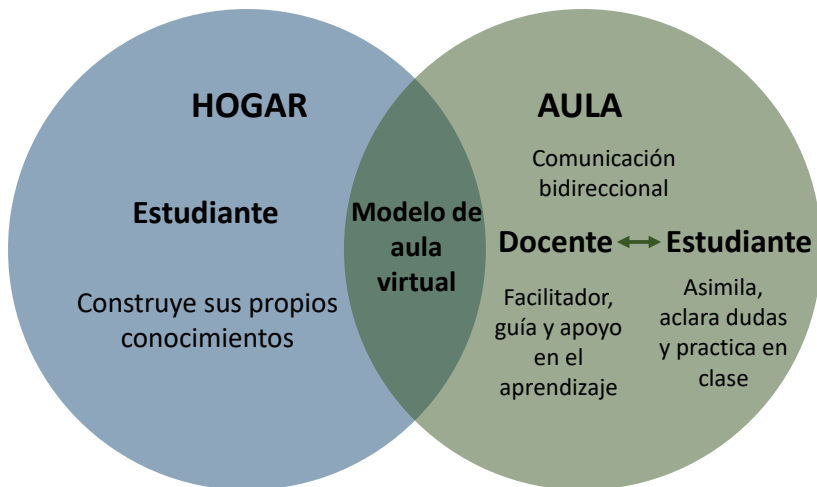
HOGAR

Estudiante

Construye sus propios conocimientos

Modelo de aula virtual

AULA

Comunicación bidireccional

Docente Estudiante

Facilitador, guía y apoyo en el aprendizaje

Asimila, aclara dudas y practica en clase